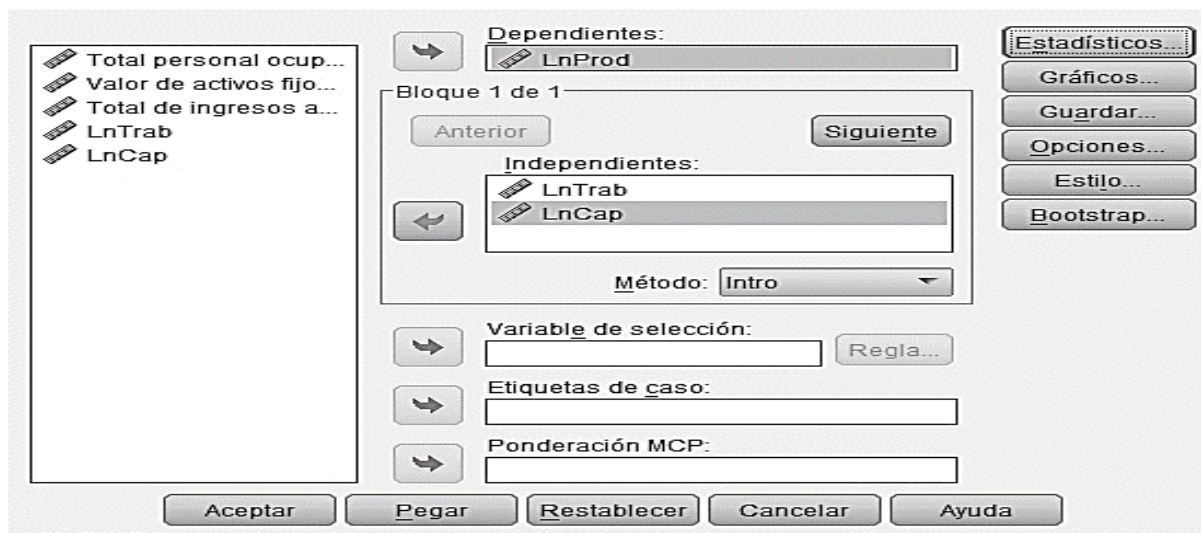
Total personal ocup...
Valor de activos fijo...
Total de ingresos a...
LnTrab
LnCap

Dependientes:
LnProd

Bloque 1 de 1
Anterior
Siguiente
Independientes:
LnTrab
LnCap
Método: Intro

Variable de selección:
Regla...
Etiquetas de caso:
Ponderación MCP:

Estadísticos...
Gráficos...
Guardar...
Opciones...
Estilo...
Bootstrap...

Aceptar
Pegar
Restablecer
Cancelar
Ayuda